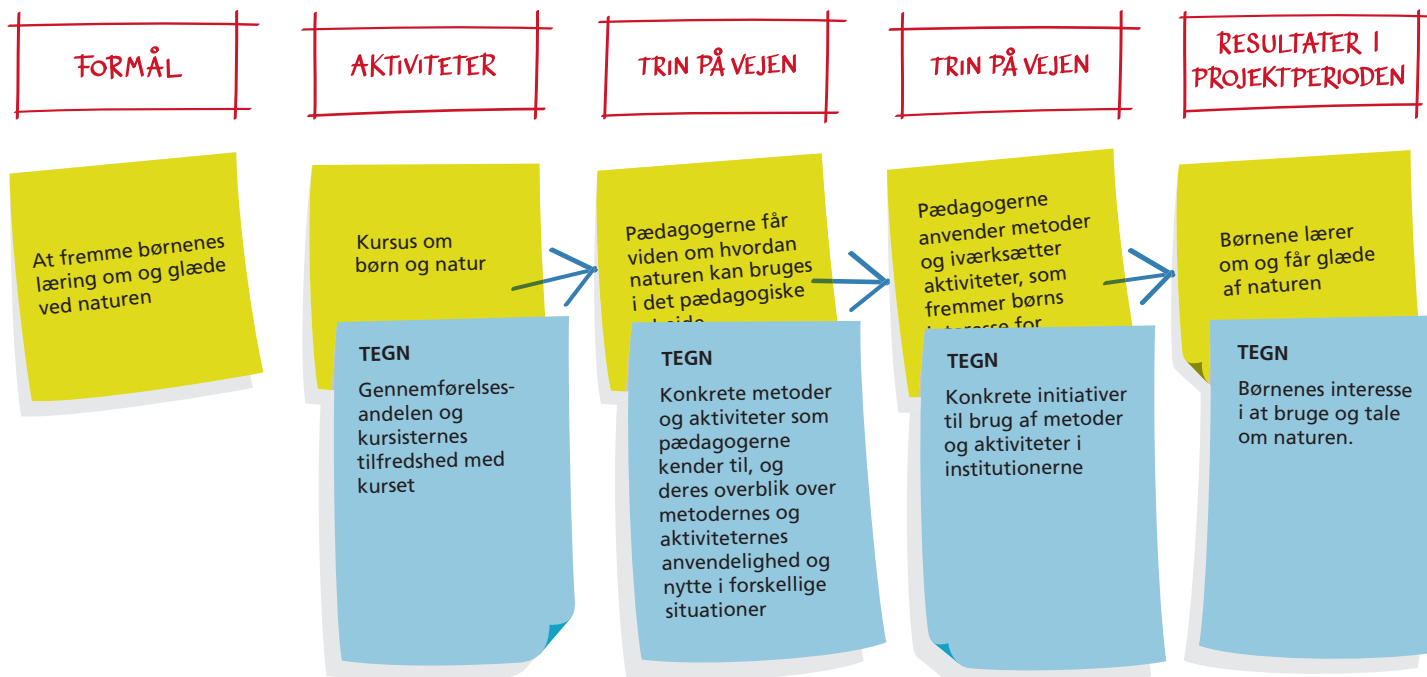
FORMÅL

AKTIVITETER

TRIN PÅ VEJEN

TRIN PÅ VEJEN

RESULTATER I PROJEKTPERIODEN

At fremme børnenes læring om og glæde ved naturen

Kursus om børn og natur

TEGN

Gennemførelsesandelen og kursisternes tilfredshed med kurset

Pædagogerne får viden om hvordan naturen kan bruges i det pædagogiske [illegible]

TEGN

Konkrete metoder og aktiviteter som pædagogerne kender til, og deres overblik over metodernes og aktiviteternes anvendelighed og nytte i forskellige situationer

Pædagogerne anvender metoder og iværksætter aktiviteter, som fremmer børns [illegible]

TEGN

Konkrete initiativer til brug af metoder og aktiviteter i institutionerne

Børnene lærer om og får glæde af naturen

TEGN

Børnenes interesse i at bruge og tale om naturen.